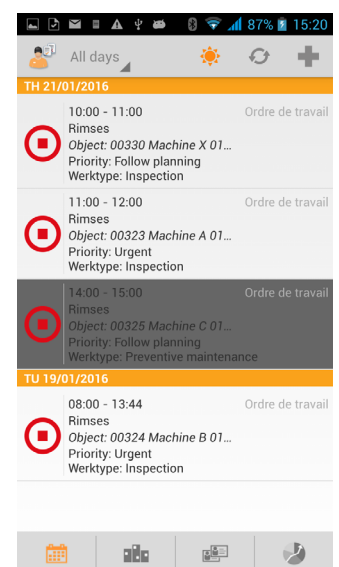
87% 15:20

All days

TH 21/01/2016

10:00 - 11:00
Ordre de travail
Rimses
Object: 00330 Machine X 01...
Priority: Follow planning
Werktype: Inspection

11:00 - 12:00
Ordre de travail
Rimses
Object: 00323 Machine A 01...
Priority: Urgent
Werktype: Inspection

14:00 - 15:00
Ordre de travail
Rimses
Object: 00325 Machine C 01...
Priority: Follow planning
Werktype: Preventive maintenance

TU 19/01/2016

08:00 - 13:44
Ordre de travail
Rimses
Object: 00324 Machine B 01...
Priority: Urgent
Werktype: Inspection